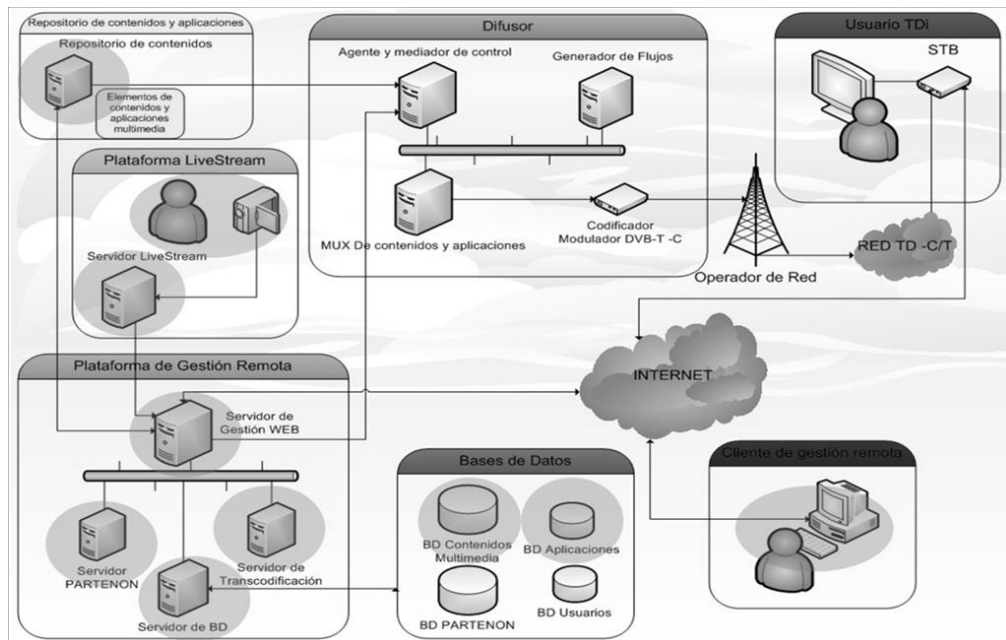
Repositorio de contenidos y aplicaciones

Repositorio de contenidos

Elementos de contenidos y aplicaciones multimedia

Difusor

Agente y mediador de control

Generador de Flujos

Usuario TDi

STB

Plataforma LiveStream

Servidor LiveStream

MUX De contenidos y aplicaciones

Codificador Modulador DVB-T -C

Operador de Red

RED TD -C/T

Plataforma de Gestión Remota

INTERNET

Servidor de Gestión WEB

Bases de Datos

Cliente de gestión remota

Servidor PARTENON

Servidor de Transcodificación

Servidor de BD

BD Contenidos Multimedia

BD Aplicaciones

BD PARTENON

BD Usuarios